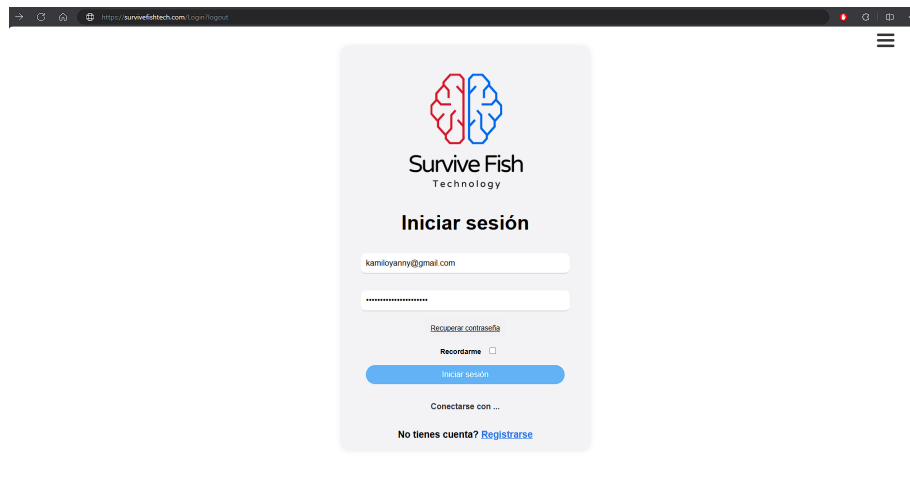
https://survivefishtech.com/Login/logout

Survive Fish
Technology

Iniciar sesión

kamiloyanny@gmail.com

•••••••••••••••••••••••

Recuperar contraseña

Recordarme

Iniciar sesión

Conectarse con ...

No tienes cuenta? Registrarse